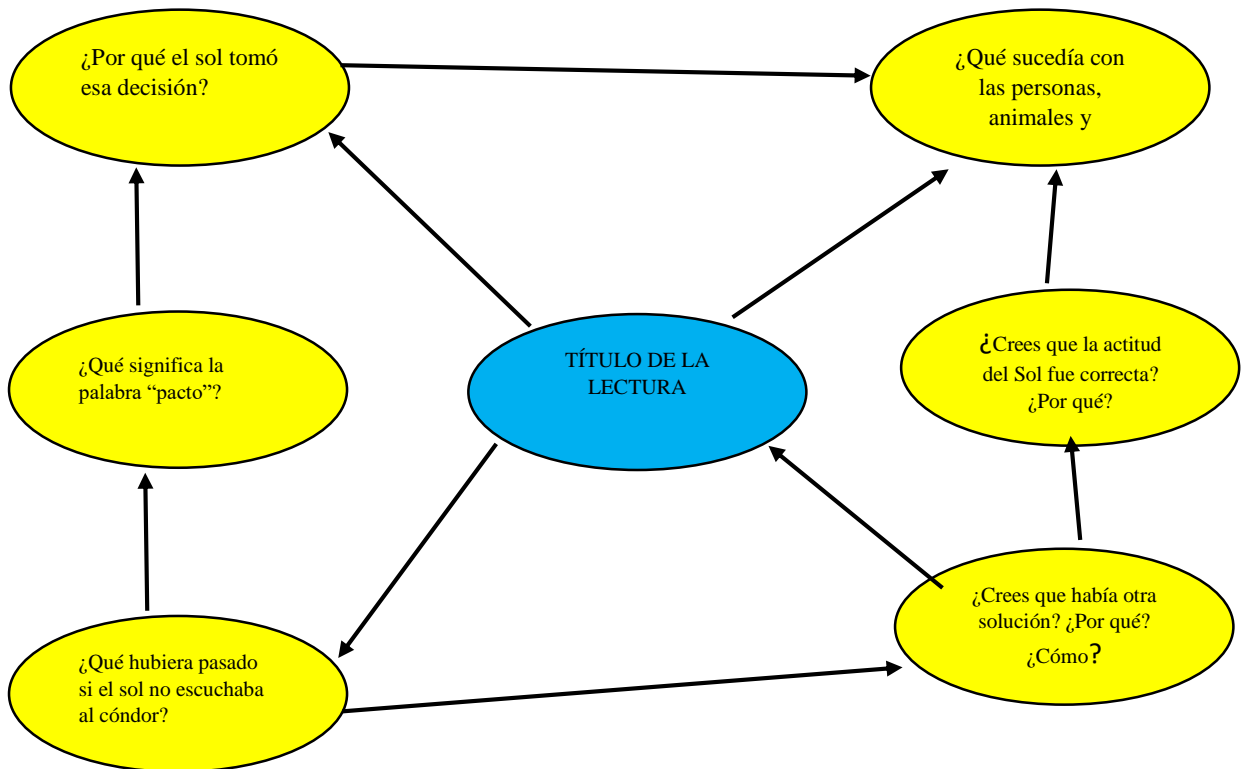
¿Por qué el sol tomó esa decisión?

¿Qué sucedía con las personas, animales y

¿Qué significa la palabra "pacto"?

TÍTULO DE LA LECTURA

¿Crees que la actitud del Sol fue correcta? ¿Por qué?

¿Qué hubiera pasado si el sol no escuchaba al cóndor?

¿Crees que había otra solución? ¿Por qué? ¿Cómo?